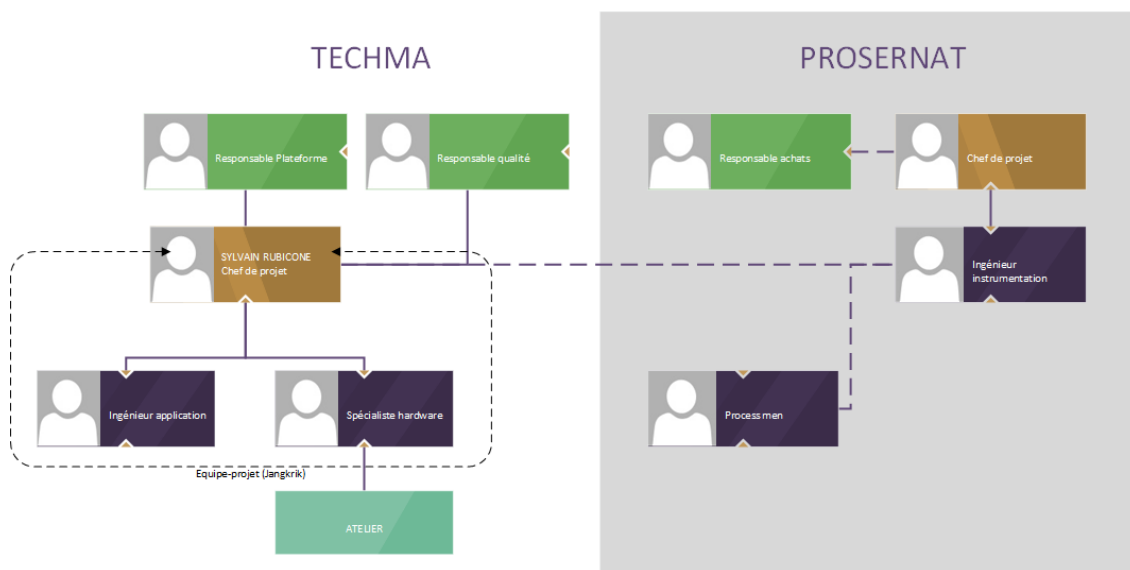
TECHMA

PROSERNAT

Responsable Plateforme

Responsable qualité

Responsable achats

Chef de projet

SYLVAIN RUBICONE
Chef de projet

Ingénieur instrumentation

Ingénieur application

Spécialiste hardware

Process men

Equipe-projet (Jangkrik)

ATELIER